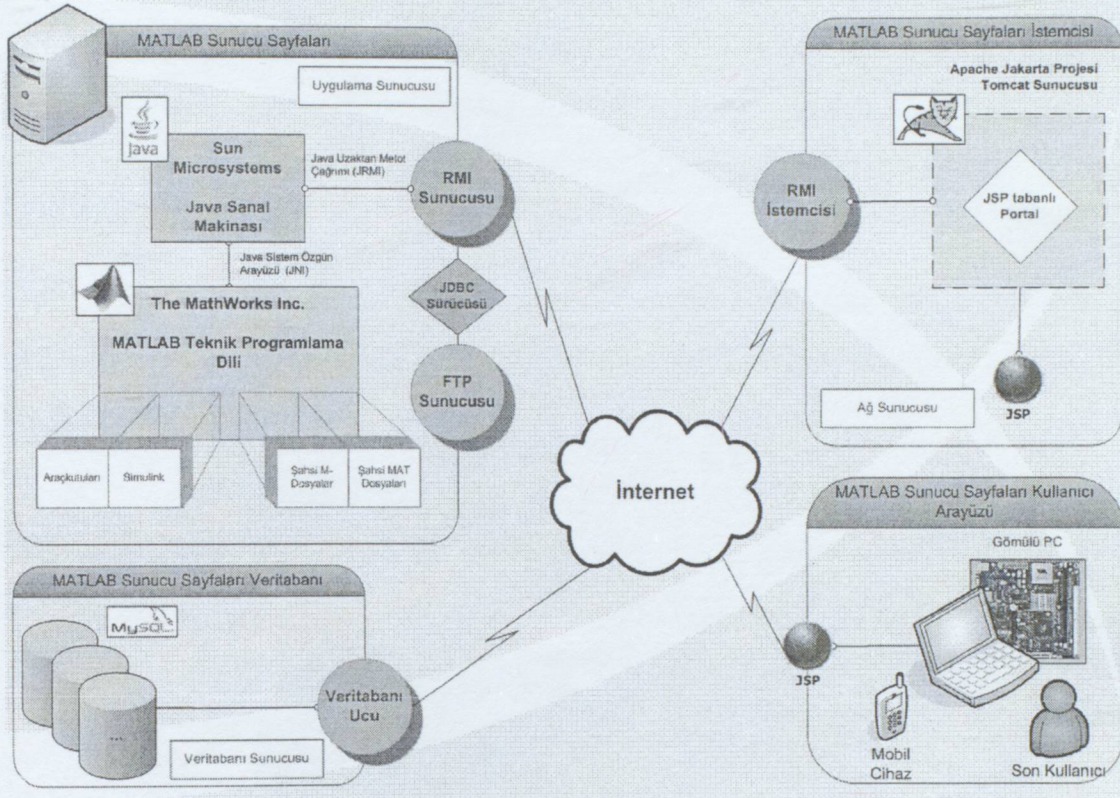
MATLAB Sunucu Sayfaları

Uygulama Sunucusu

Java

Sun Microsystems

Java Sanal Makinası

Java Uzaktan Metot Çağrımı (JRMI)

RMI Sunucusu

Java Sistem Özgün Arayüzü (JNI)

JDBC Sürücüsü

The MathWorks Inc.

MATLAB Teknik Programlama Dili

FTP Sunucusu

Araçkutuları

Simulink

Şahsi M-Dosyalar

Şahsi MAT Dosyaları

MATLAB Sunucu Sayfaları İstemcisi

Apache Jakarta Projesi Tomcat Sunucusu

RMI İstemcisi

JSP tabanlı Portal

Ağ Sunucusu

JSP

İnternet

MATLAB Sunucu Sayfaları Kullanıcı Arayüzü

Gömülü PC

MATLAB Sunucu Sayfaları Veritabanı

MySQL

Veritabanı Ucu

...

Veritabanı Sunucusu

JSP

Mobil Cihaz

Son Kullanıcı